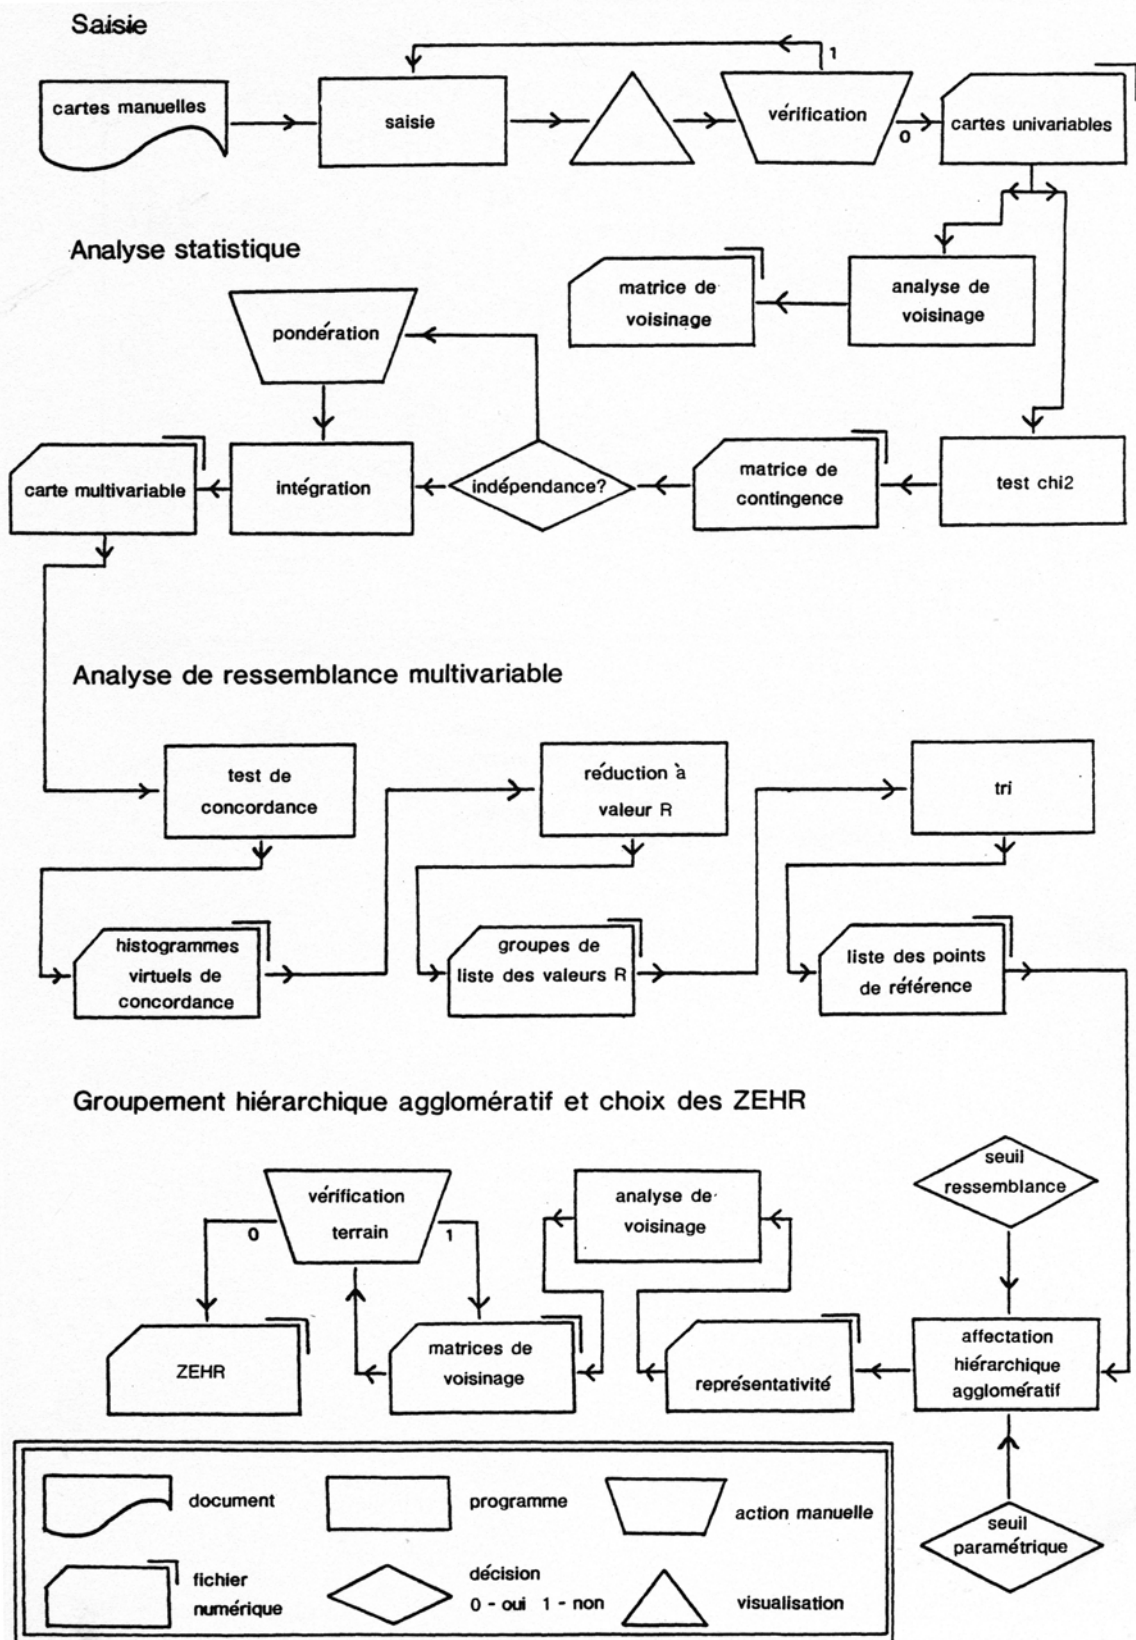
Saisie

cartes manuelles

saisie

vérification

1

0

cartes univariables

Analyse statistique

matrice de voisinage

analyse de voisinage

pondération

carte multivariable

intégration

indépendance?

matrice de contingence

test chi2

Analyse de ressemblance multivariable

test de concordance

réduction à valeur R

tri

histogrammes virtuels de concordance

groupes de liste des valeurs R

liste des points de référence

Groupement hiérarchique agglomératif et choix des ZEHR

vérification terrain

0

1

analyse de voisinage

seuil ressemblance

ZEHR

matrices de voisinage

représentativité

affectation hiérarchique agglomératif

seuil paramétrique

document

programme

action manuelle

fichier numérique

décision
0 - oui 1 - non

visualisation